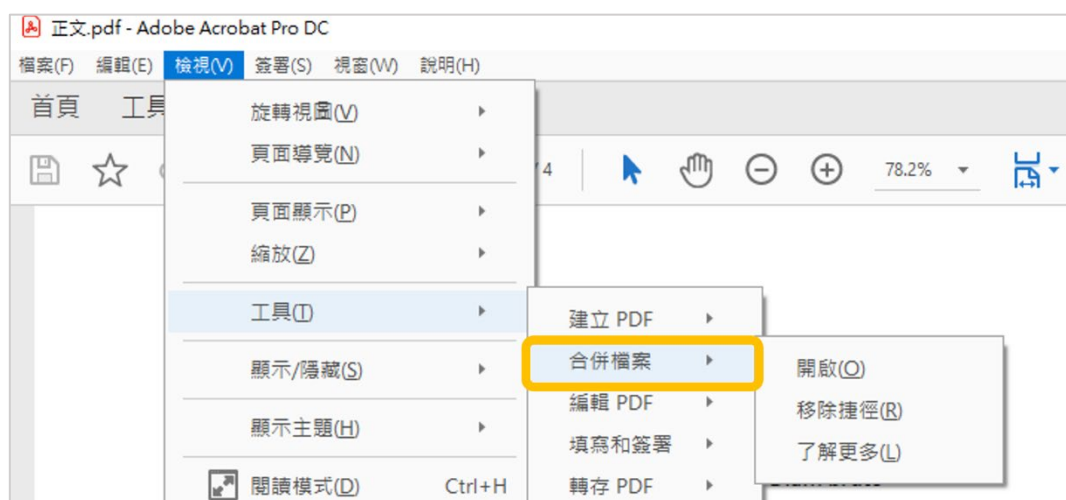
正文.pdf - Adobe Acrobat Pro DC

檔案(F) 編輯(E) 檢視(V) 簽署(S) 視窗(W) 說明(H)

首頁 工具

/4

78.2%

旋轉視圖(V)
頁面導覽(N)
頁面顯示(P)
縮放(Z)
工具(T)
顯示/隱藏(S)
顯示主題(H)
閱讀模式(D) Ctrl+H

建立 PDF
合併檔案
編輯 PDF
填寫和簽署
轉存 PDF

開啟(O)
移除捷徑(R)
了解更多(L)